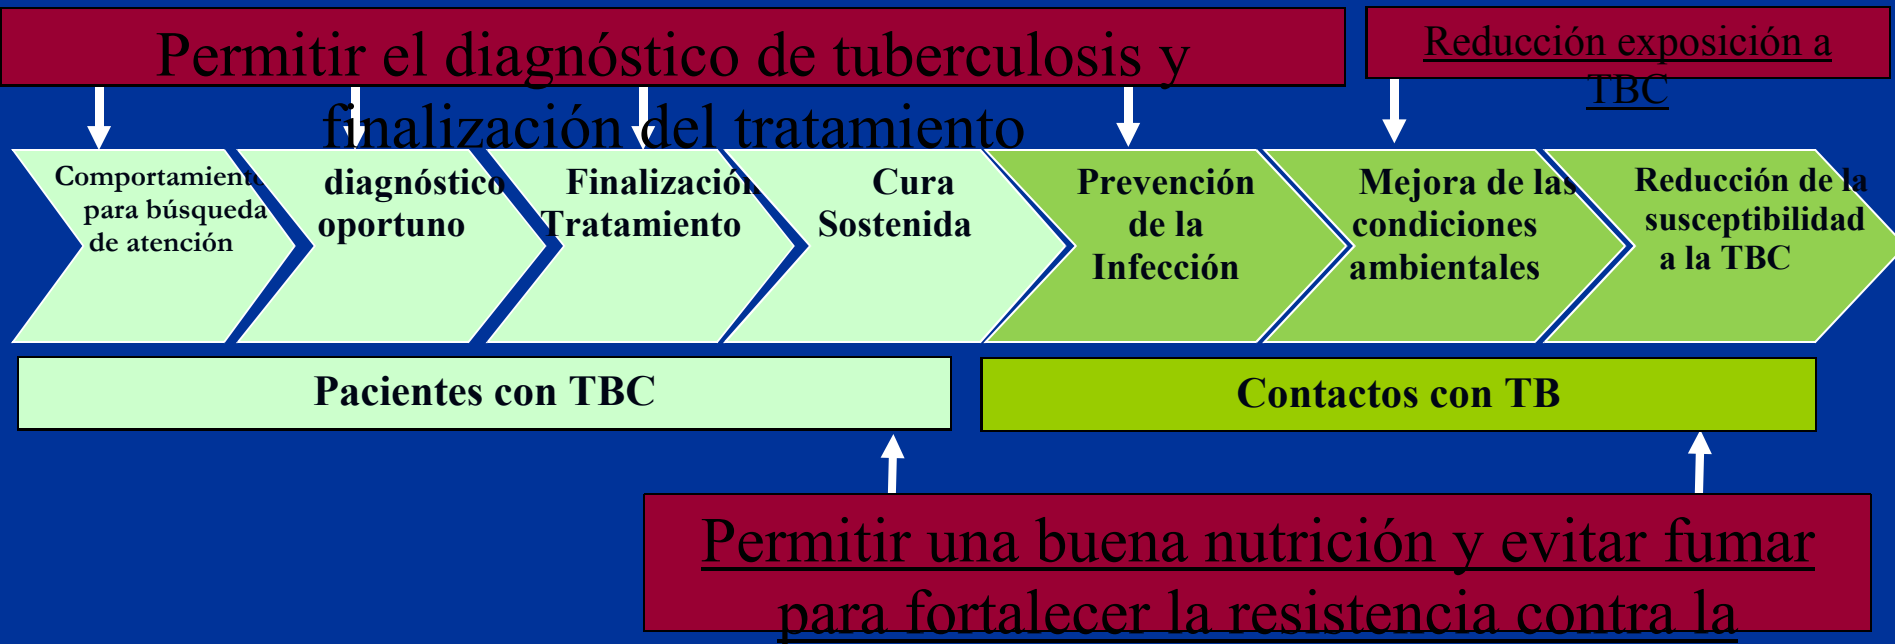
Permitir el diagnóstico de tuberculosis y finalización del tratamiento

Reducción exposición a TBC

Comportamiento para búsqueda de atención

diagnóstico oportuno

Finalización Tratamiento

Cura Sostenida

Prevención de la Infección

Mejora de las condiciones ambientales

Reducción de la susceptibilidad a la TBC

Pacientes con TBC

Contactos con TB

Permitir una buena nutrición y evitar fumar para fortalecer la resistencia contra la